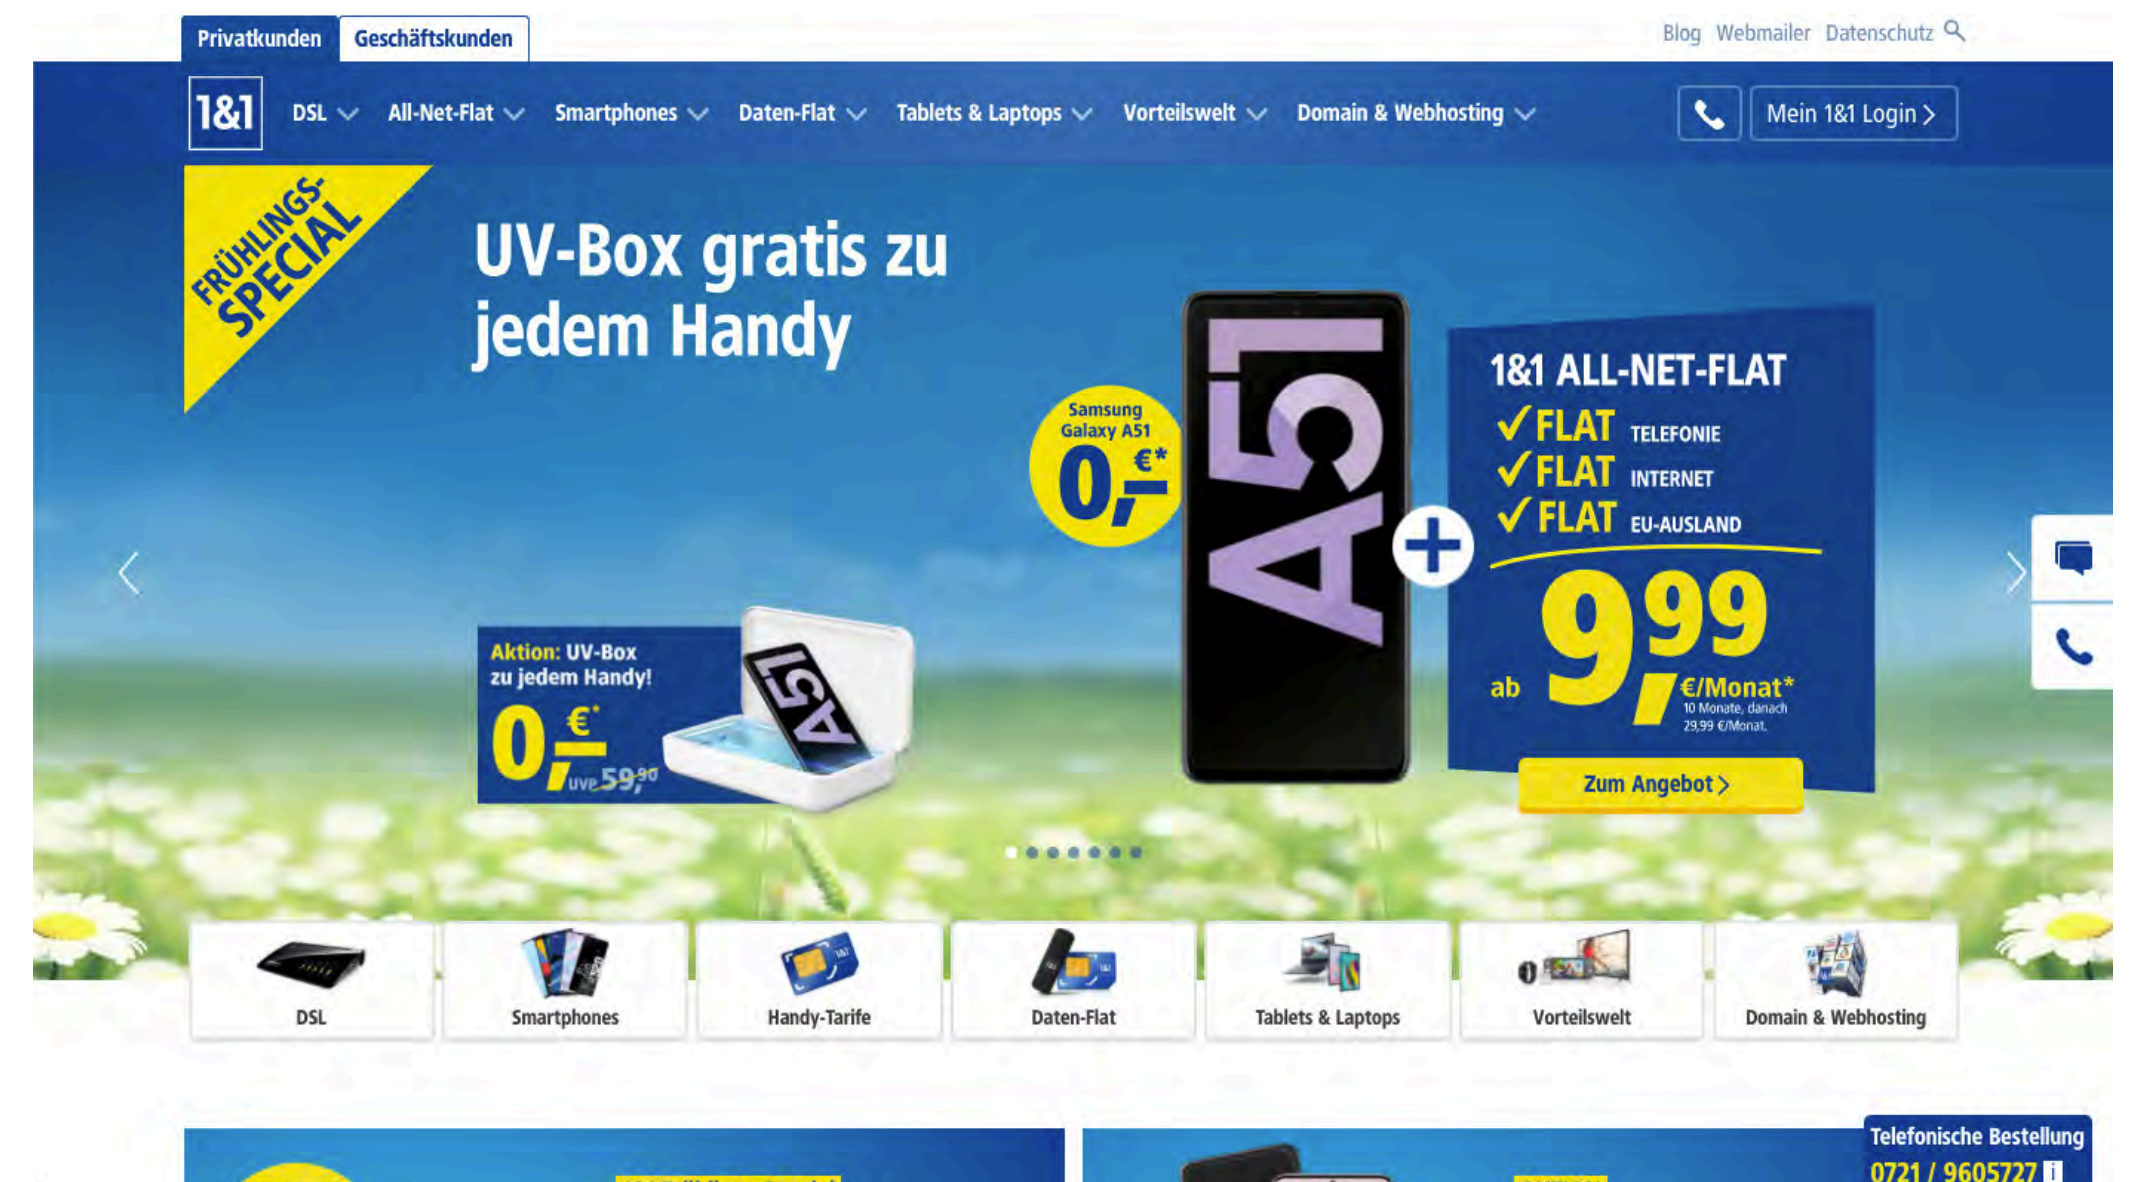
Privatkunden Geschäftskunden

Blog Webmailer Datenschutz

1&1 DSL All-Net-Flat Smartphones Daten-Flat Tablets & Laptops Vorteilswelt Domain & Webhosting

Mein 1&1 Login

FRÜHLINGS-SPECIAL

UV-Box gratis zu jedem Handy

Samsung Galaxy A51 0,–€*

A51

1&1 ALL-NET-FLAT
✓FLAT TELEFONIE
✓FLAT INTERNET
✓FLAT EU-AUSLAND

ab 9,99 €/Monat*
10 Monate, danach 29,99 €/Monat.

Zum Angebot

Aktion: UV-Box zu jedem Handy!
0,–€* UVP 59,90

A51

DSL
Smartphones
Handy-Tarife
Daten-Flat
Tablets & Laptops
Vorteilswelt
Domain & Webhosting

Telefonische Bestellung
0721 / 9605727